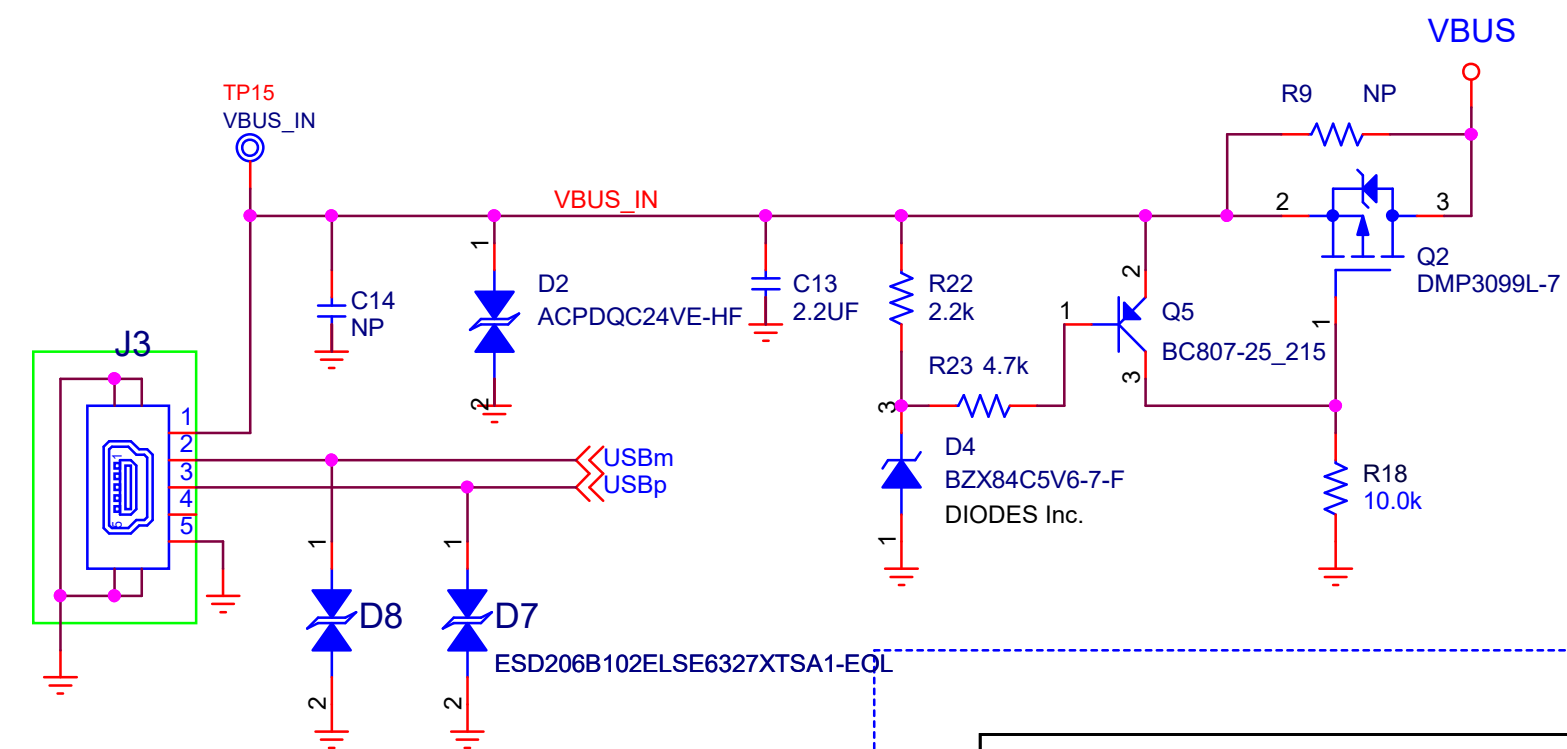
VBUS
R9 NP
TP15
VBUS_IN
VBUS_IN
2
3
Q2
DMP3099L-7
1
D2
ACPDQC24VE-HF
C13
2.2UF
R22
2.2k
2
C14
NP
1
Q5
BC807-25_215
1
J3
R23 4.7k
3
2
3
1
2
3
4
5
D4
BZX84C5V6-7-F
DIODES Inc.
USBm
USBp
R18
10.0k
1
1
1
D8
D7
ESD206B102ELSE6327XTSA1-EOL
2
2